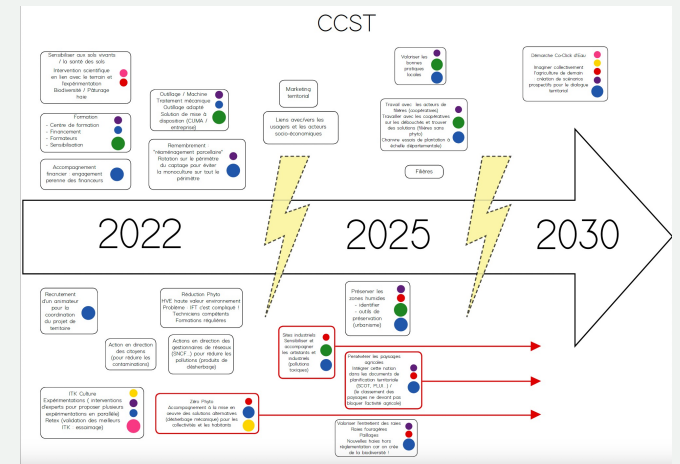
CCST

Sensibiliser aux sols vivants / la santé des sols
Intervention scientifique en lien avec le terrain et l'expérimentation
Biodiversité / Pâturage haie

Formation :
- Centre de formation
- Financement
- Formateurs
- Sensibilisation

Accompagnement financier : engagement pérenne des financeurs

Outillage / Machine
Traitement mécanique
Outillage adapté
Solution de mise à disposition (CUMA / entreprise)

Remembrement : "réaménagement parcellaire"
Rotation sur le périmètre du captage pour éviter la monoculture sur tout le périmètre

Marketing territorial

Liens avec/vers les usagers et les acteurs socio-économiques

Valoriser les bonnes pratiques locales

Travail avec les acteurs de filières (coopératives)
Travailler avec les coopératives sur les débouchés et trouver des solutions (filières sans phyto)
Chanvre assolé de plantation à échelle départementale)

Filières

Démarche Co-Click d'Eau
Imaginer collectivement l'agriculture de demain
création de scénarios prospectifs pour le dialogue territorial

2022

2025

2030

Recrutement d'un animateur pour la coordination du projet de territoire

Réduction Phyto
HVE haute valeur environnement
Problème : IFT c'est compliqué !
Techniciens compétents
Formations régulières

Action en direction des citoyens (pour réduire les contaminations)

Actions en direction des gestionnaires de réseaux (SNCF...) pour réduire les pollutions (produits de désherbage)

ITK Culture
Expérimentations ( interventions d'experts pour proposer plusieurs expérimentations en parallèle)
Relais (validation des meilleurs ITK : essaimage)

Zéro Phyto
Accompagnement à la mise en œuvre des solutions alternatives (désherbage mécanique) pour les collectivités et les habitants

Sites industriels
Sensibiliser et accompagner les artisans et industriels (pollutions toxiques)

Préserver les zones humides :
- identifier
- outils de préservation (urbanisme)

Pérenniser les paysages agricoles :
Intégrer cette notion dans les documents de planification territoriale (SCOT, PLUi...) ( le classement des paysages ne devant pas bloquer l'activité agricole)

Valoriser l'entretient des haies
Haies fourragères
Paillages
Nouvelles haies hors réglementation car on a crée de la biodiversité !